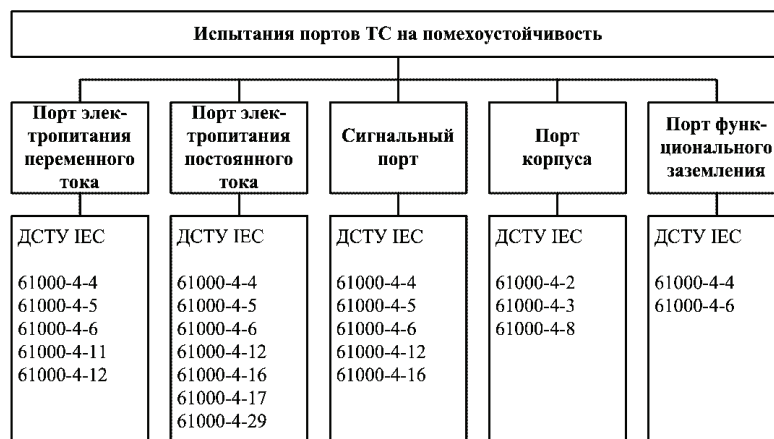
Испытания портов ТС на помехоустойчивость

Порт электропитания переменного тока

ДСТУ IEC

61000-4-4
61000-4-5
61000-4-6
61000-4-11
61000-4-12

Порт электропитания постоянного тока

ДСТУ IEC

61000-4-4
61000-4-5
61000-4-6
61000-4-12
61000-4-16
61000-4-17
61000-4-29

Сигнальный порт

ДСТУ IEC

61000-4-4
61000-4-5
61000-4-6
61000-4-12
61000-4-16

Порт корпуса

ДСТУ IEC

61000-4-2
61000-4-3
61000-4-8

Порт функционального заземления

ДСТУ IEC

61000-4-4
61000-4-6